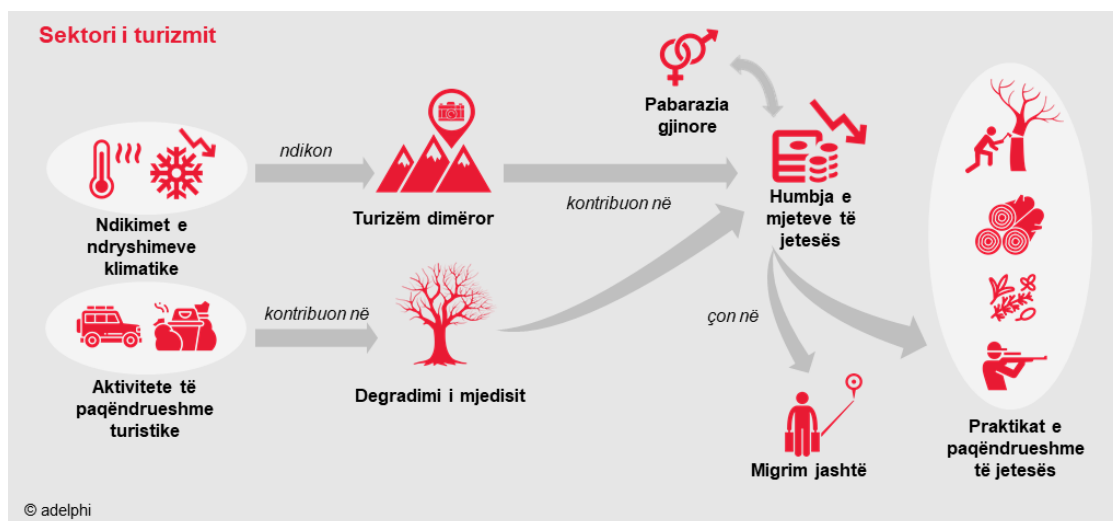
Sektori i turizmit

Ndikimet e ndryshimeve klimatike

ndikon

Turizëm dimëror

kontribuon në

Pabarazia gjinore

Humbja e mjeteve të jetesës

Aktivitete të paqëndrueshme turistike

kontribuon në

Degradimi i mjedisit

çon në

Migrim jashtë

Praktikat e paqëndrueshme të jetesës

© adelphi